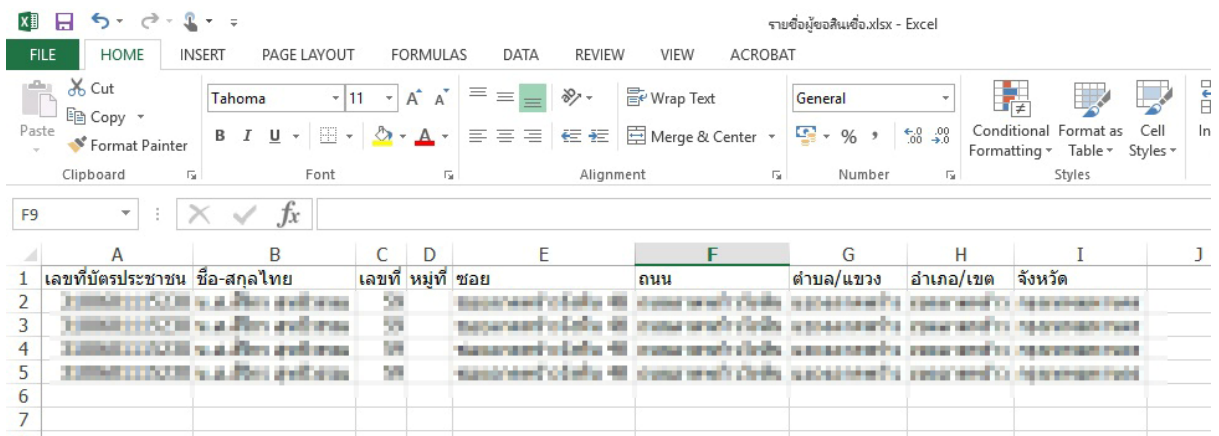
รายชื่อผู้ขอสินเชื่อ.xlsx - Excel

FILE HOME INSERT PAGE LAYOUT FORMULAS DATA REVIEW VIEW ACROBAT

Cut
Copy
Paste
Format Painter
Clipboard

Tahoma 11
B I U
Font

Wrap Text
Merge & Center
Alignment

General
% ,
Number

Conditional Formatting
Format as Table
Cell Styles
Styles

In

F9

fx

| | A | B | C | D | E | F | G | H | I | J |
|---|---|---|---|---|---|---|---|---|---|---|
| 1 | เลขที่บัตรประชาชน | ชื่อ-สกุลไทย | เลขที่ | หมู่ที่ | ซอย | ถนน | ตำบล/แขวง | อำเภอ/เขต | จังหวัด | |
| 2 | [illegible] | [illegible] | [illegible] | | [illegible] | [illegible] | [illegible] | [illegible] | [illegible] | |
| 3 | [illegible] | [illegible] | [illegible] | | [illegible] | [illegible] | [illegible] | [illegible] | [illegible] | |
| 4 | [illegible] | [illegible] | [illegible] | | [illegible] | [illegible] | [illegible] | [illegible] | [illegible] | |
| 5 | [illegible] | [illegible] | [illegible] | | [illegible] | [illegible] | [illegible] | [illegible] | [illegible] | |
| 6 | | | | | | | | | | |
| 7 | | | | | | | | | | |